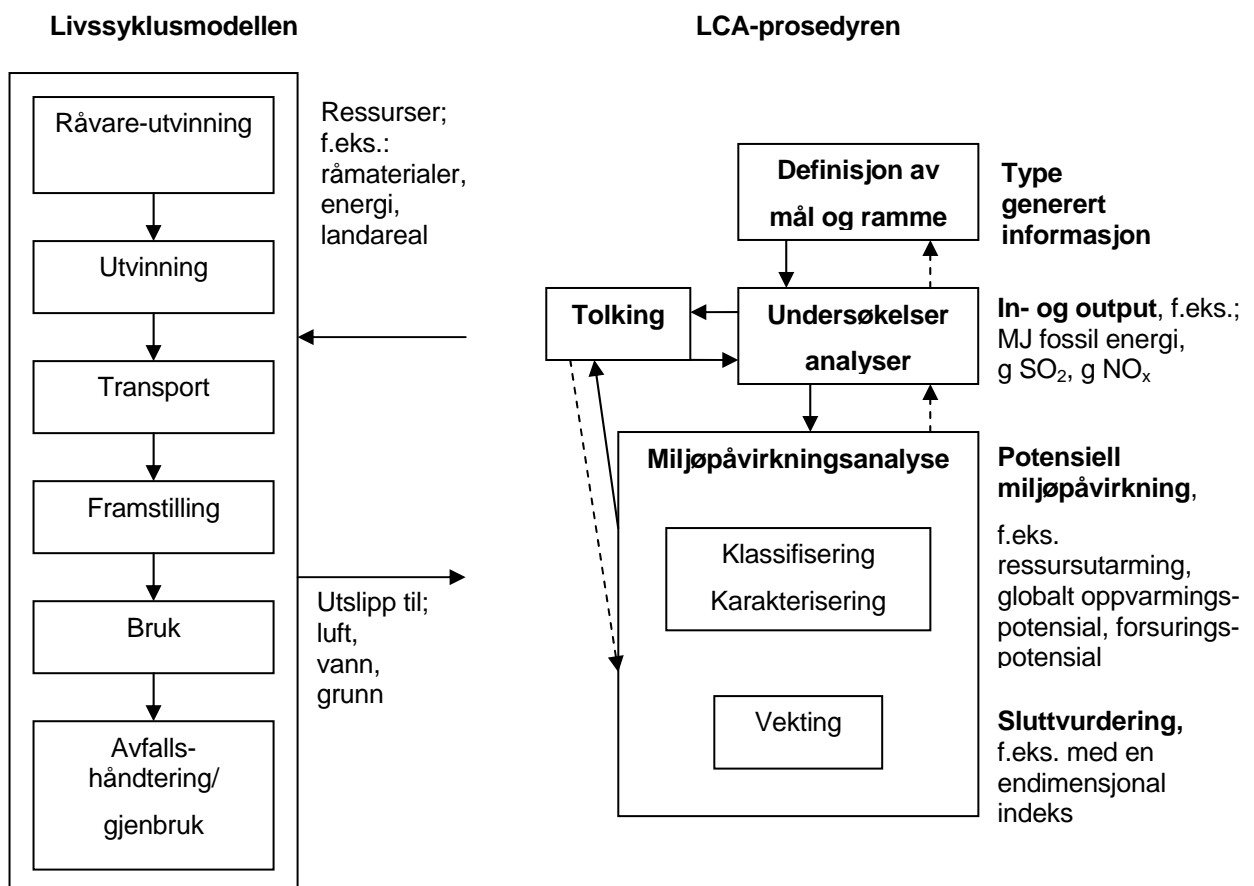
**Livssyklusmodellen**

**LCA-prosedyren**

Råvare-utvinning

Utvinning

Transport

Framstilling

Bruk

Avfalls-håndtering/ gjenbruk

Ressurser; f.eks.: råmaterialer, energi, landareal

Utslipp til; luft, vann, grunn

**Definisjon av mål og ramme**

**Tolking**

**Undersøkelser analyser**

**Miljøpåvirkningsanalyse**

Klassifisering

Karakterisering

Vekting

**Type generert informasjon**

**In- og output**, f.eks.; MJ fossil energi, g $SO_2$, g $NO_x$

**Potensiell miljøpåvirkning**,

f.eks. ressursutarming, globalt oppvarmingspotensial, forsuringspotensial

**Sluttvurdering,** f.eks. med en endimensjonal indeks